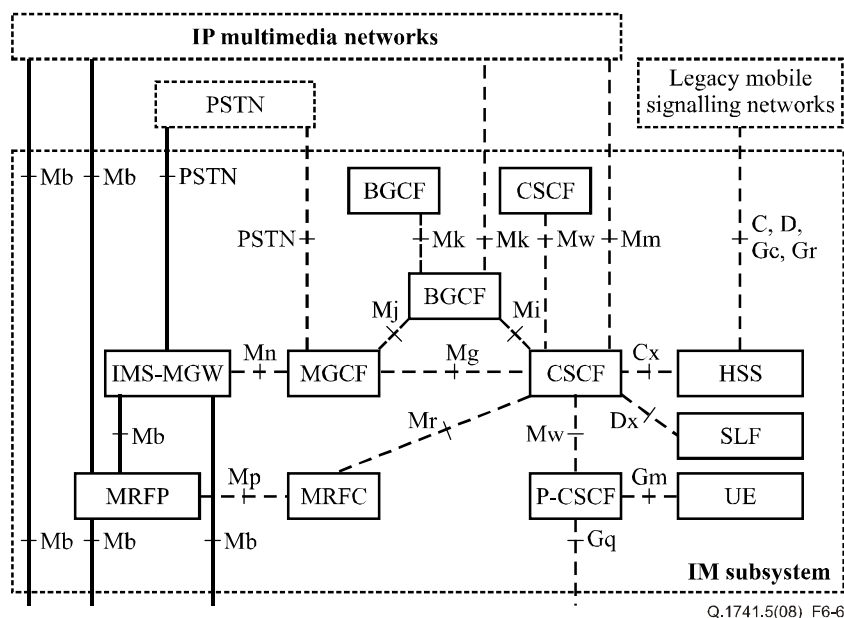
IP multimedia networks

Legacy mobile signalling networks

PSTN

Mb
Mb
PSTN

BGCF

CSCF

PSTN
Mk
Mk
Mw
Mm

C, D, Gc, Gr

BGCF

Mj
Mi

IMS-MGW
Mn
MGCF
Mg
CSCF
Cx
HSS

Mb

Mr
Mw
Dx
SLF

MRFP
Mp
MRFC
P-CSCF
Gm
UE

Mb
Mb
Mb
Gq

IM subsystem

Q.1741.5(08) F6-6